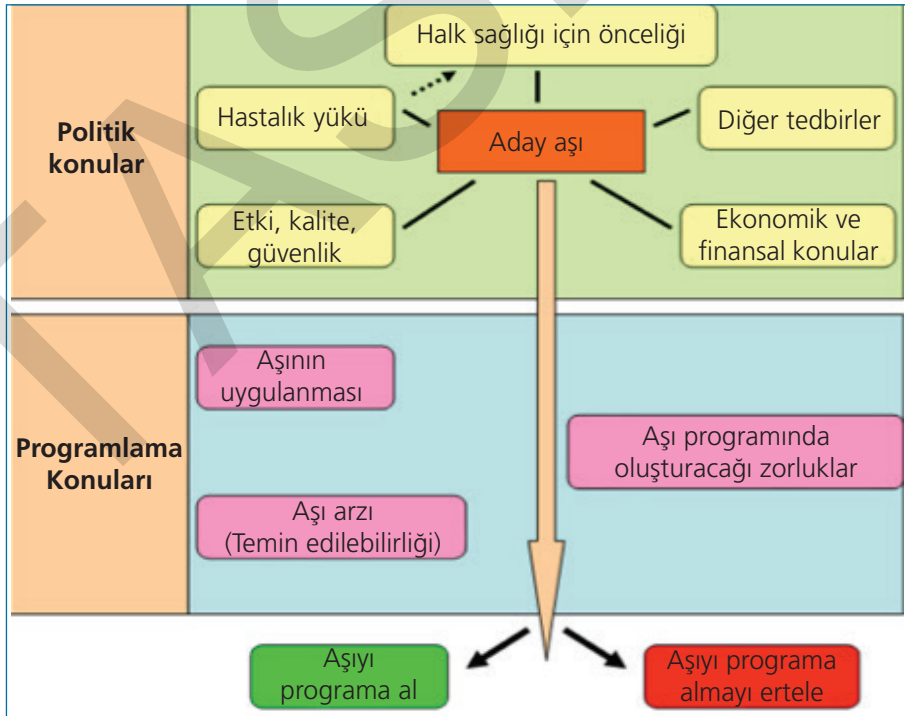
Politik konular

Halk sağlığı için önceliği

Hastalık yükü

Aday aşı

Diğer tedbirler

Etki, kalite, güvenlik

Ekonomik ve finansal konular

Programlama Konuları

Aşının uygulanması

Aşı programında oluşturacağı zorluklar

Aşı arzı (Temin edilebilirliği)

Aşıyı programa al

Aşıyı programa almayı ertele